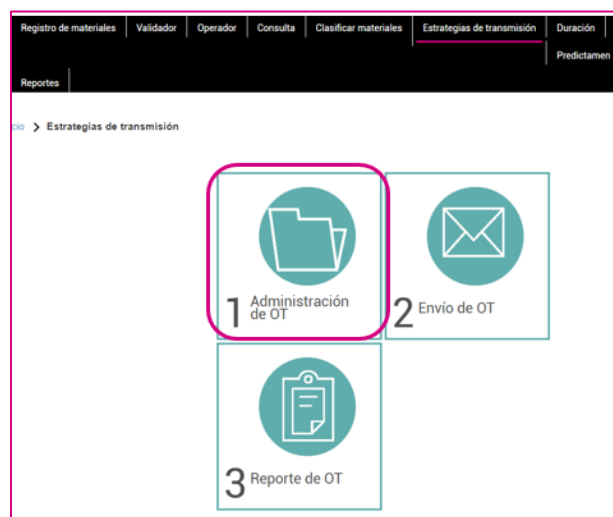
Registro de materiales | Validador | Operador | Consulta | Clasificar materiales | Estrategias de transmisión | Duración | Predictamen

Reportes

cio > Estrategias de transmisión

1 Administración de OT

2 Envío de OT

3 Reporte de OT